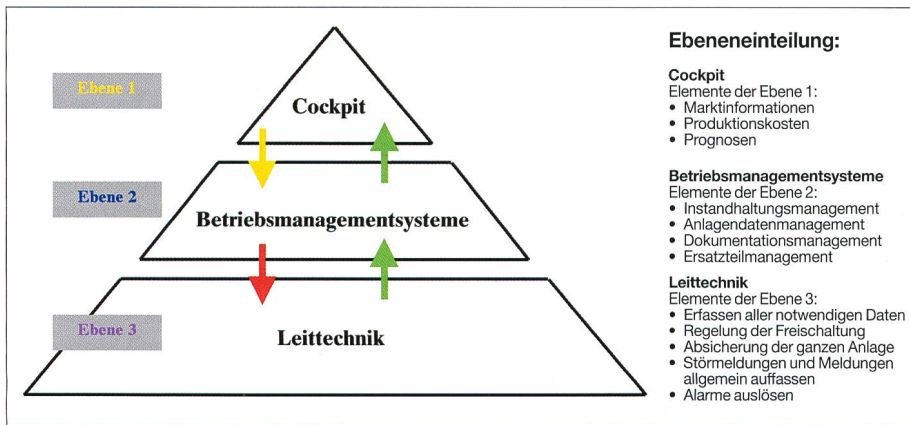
Ebene 1

Cockpit

Ebene 2

Betriebsmanagementsysteme

Ebene 3

Leittechnik

Ebeneneinteilung:

Cockpit
Elemente der Ebene 1:
• Marktinformationen
• Produktionskosten
• Prognosen

Betriebsmanagementsysteme
Elemente der Ebene 2:
• Instandhaltungsmanagement
• Anlagendatenmanagement
• Dokumentationsmanagement
• Ersatzteilmanagement

Leittechnik
Elemente der Ebene 3:
• Erfassen aller notwendigen Daten
• Regelung der Freischaltung
• Absicherung der ganzen Anlage
• Störmeldungen und Meldungen allgemein auffassen
• Alarme auslösen